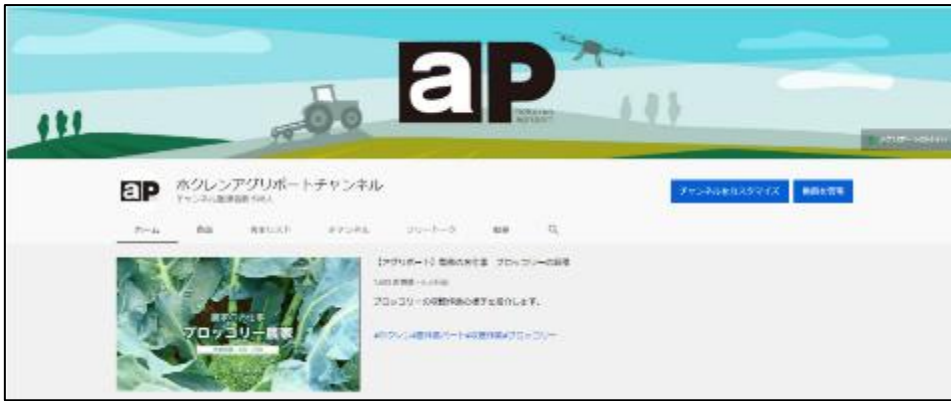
aP

ホクレンアグリポートチャンネル
チャンネル登録者数 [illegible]人

チャンネルをカスタマイズ
動画を管理

ホーム
動画
再生リスト
チャンネル
コミュニティ
概要

【アグリポート】 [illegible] ブロッコリーの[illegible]

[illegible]

ブロッコリーの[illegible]をご紹介します。

#ホクレン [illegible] #ブロッコリー

ブロッコリー農家